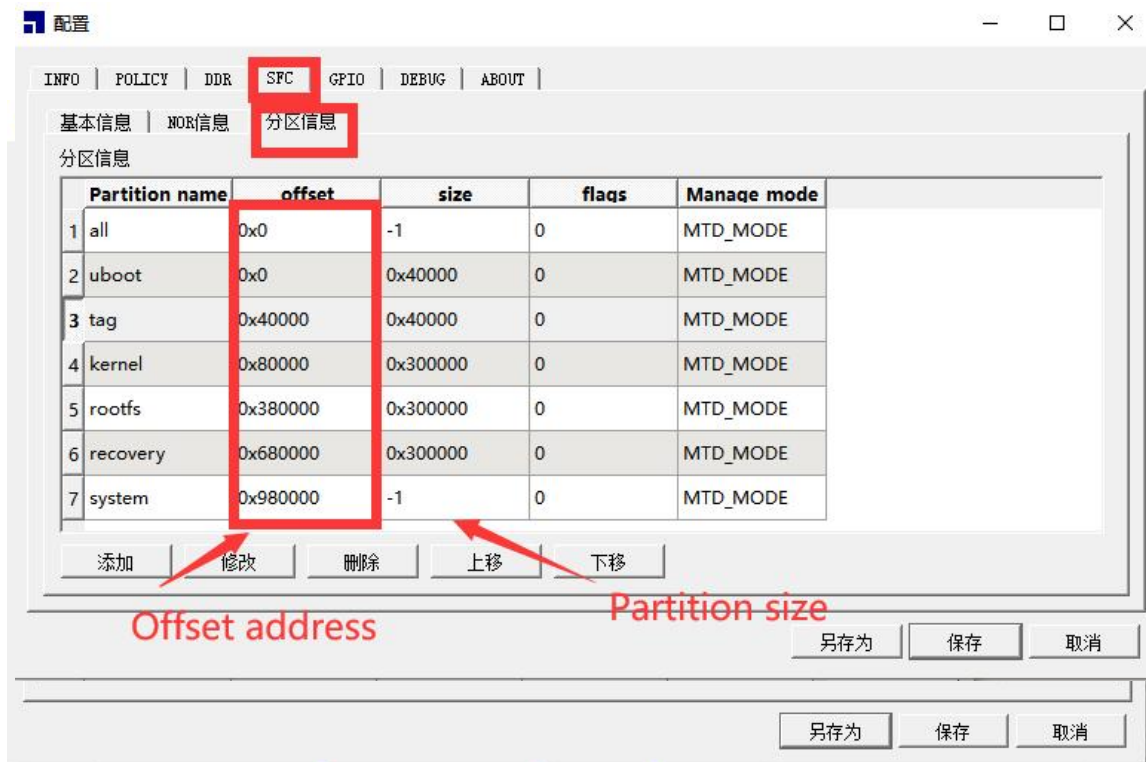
配置

INFO | POLICY | DDR | SFC | GPIO | DEBUG | ABOUT

基本信息 | NOR信息 | 分区信息

分区信息

| | Partition name | offset | size | flags | Manage mode |
|---|---|---|---|---|---|
| 1 | all | 0x0 | -1 | 0 | MTD_MODE |
| 2 | uboot | 0x0 | 0x40000 | 0 | MTD_MODE |
| 3 | tag | 0x40000 | 0x40000 | 0 | MTD_MODE |
| 4 | kernel | 0x80000 | 0x300000 | 0 | MTD_MODE |
| 5 | rootfs | 0x380000 | 0x300000 | 0 | MTD_MODE |
| 6 | recovery | 0x680000 | 0x300000 | 0 | MTD_MODE |
| 7 | system | 0x980000 | -1 | 0 | MTD_MODE |

添加 修改 删除 上移 下移

Offset address

Partition size

另存为 保存 取消

另存为 保存 取消